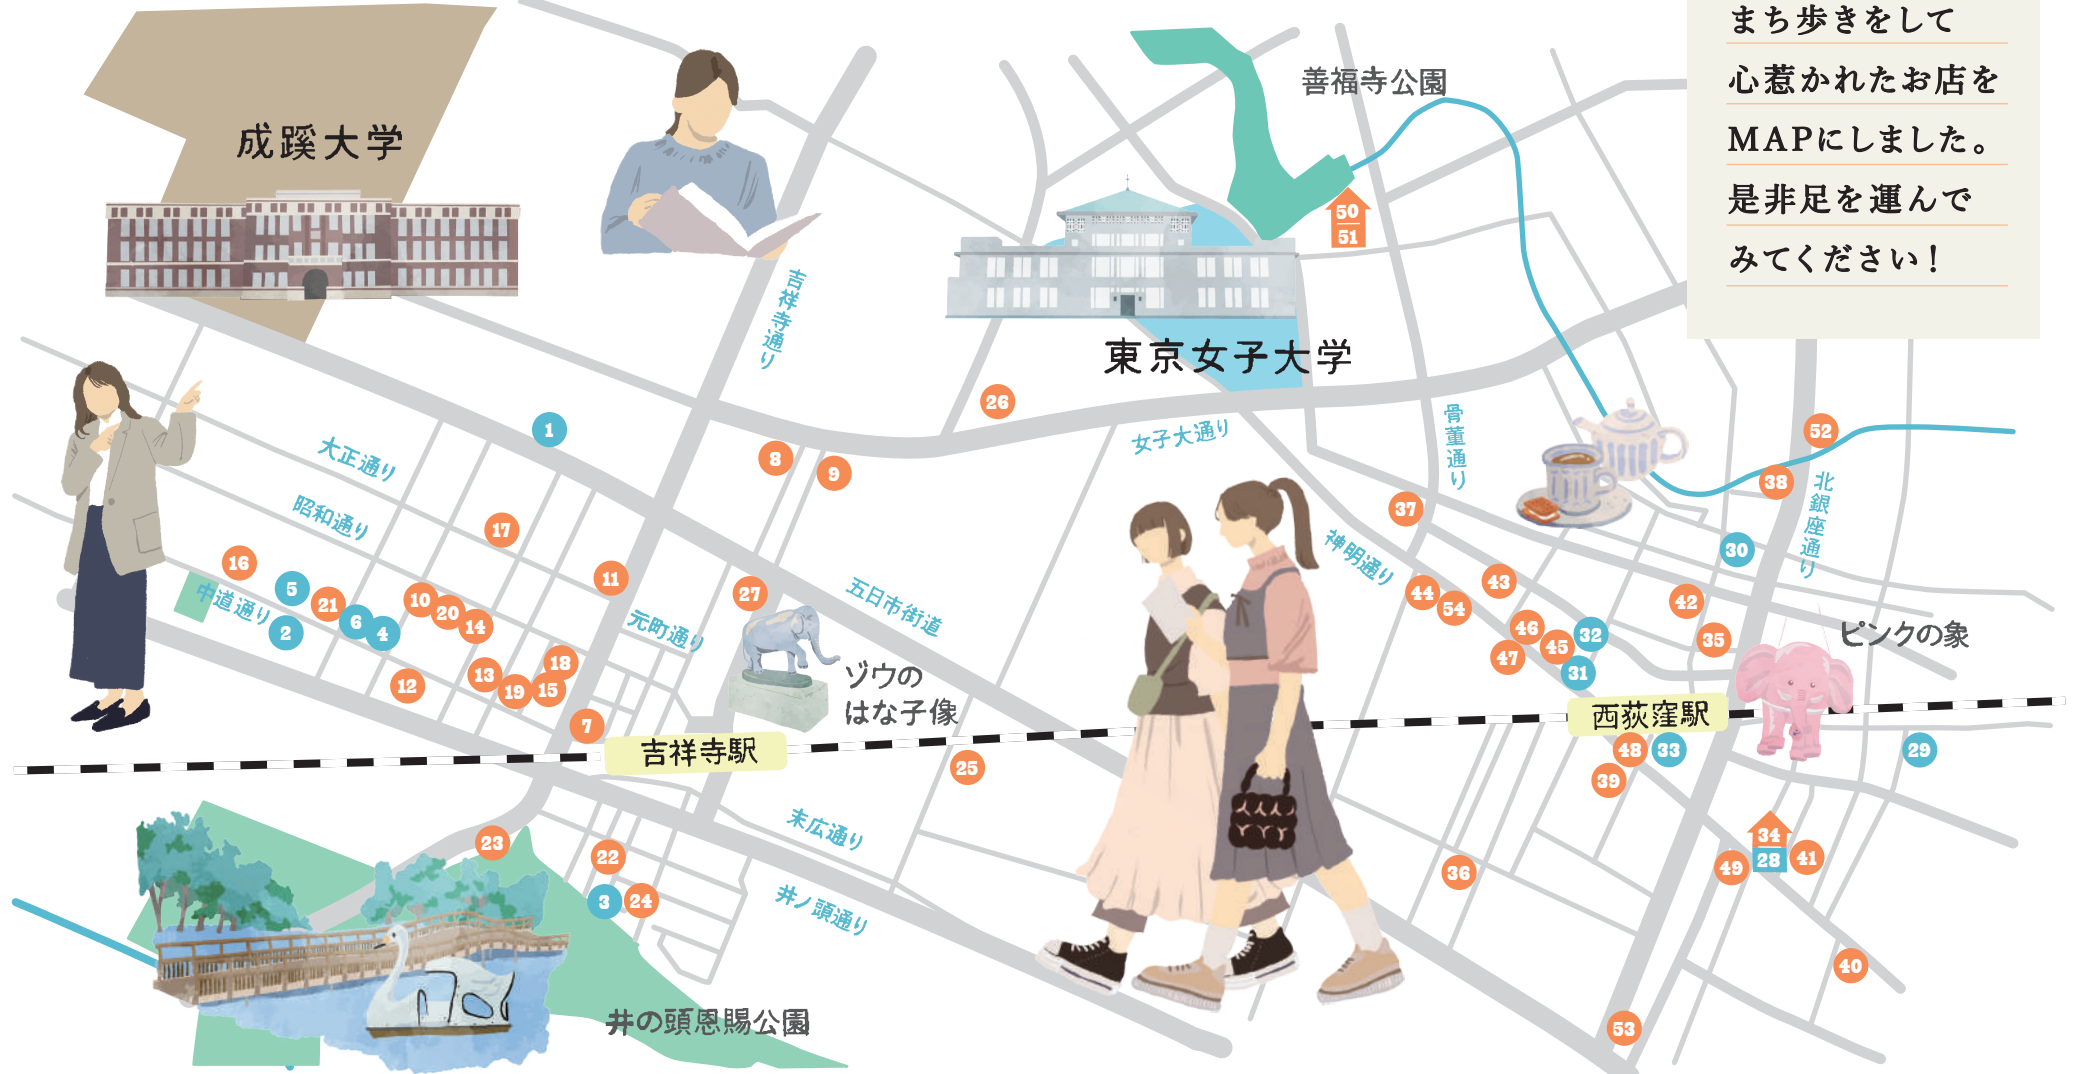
まち歩きをして
心惹かれたお店を
MAPにしました。
是非足を運んで
みてください！

成蹊大学

善福寺公園

50
51

東京女子大学

吉祥寺通り

26

女子大通り

骨董通り

52

38

北銀座通り

1

大正通り

8

9

37

昭和通り

17

30

16

5

21

11

27

五日市街道

神明通り

44

54

43

42

中道通り

2

6

4

10

20

14

元町通り

46

45

32

35

ピンクの象

47

31

18

ゾウの
はな子像

13

19

15

12

7

西荻窪駅

48

33

29

吉祥寺駅

25

39

末広通り

34

28

41

49

23

22

36

3

24

井ノ頭通り

40

井の頭恩賜公園

53